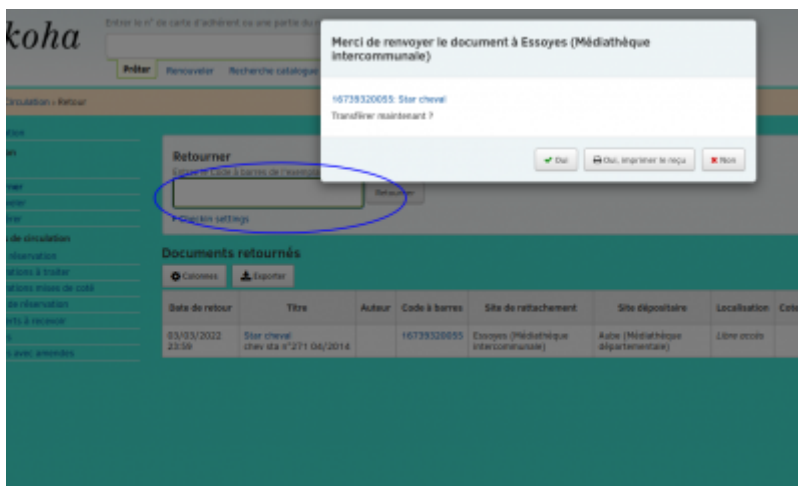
koha

Entrer le n° de carte d'adhérent ou une partie du

Prêter Renouveler Recherche catalogue

Circulation › Retour

Merci de renvoyer le document à Essoyes (Médiathèque intercommunale)

16739320055: Star cheval
Transférer maintenant ?

Oui | Oui, imprimer le reçu | Non

Retourner
Entrer le code à barres de l'exemplaire

Retourner

Checkin settings

Documents retournés

Colonnes | Exporter

| Date de retour | Titre | Auteur | Code à barres | Site de rattachement | Site dépositaire | Localisation | Cote |
|---|---|---|---|---|---|---|---|
| 03/03/2022 23:59 | Star cheval chev sta n°271 06/2014 | | 16739320055 | Essoyes (Médiathèque intercommunale) | Aube (Médiathèque départementale) | Libre accès | |

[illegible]
de circulation
réservation
ations à traiter
ations mises de côté
de réservation
ents à renvoyer
avec amendes